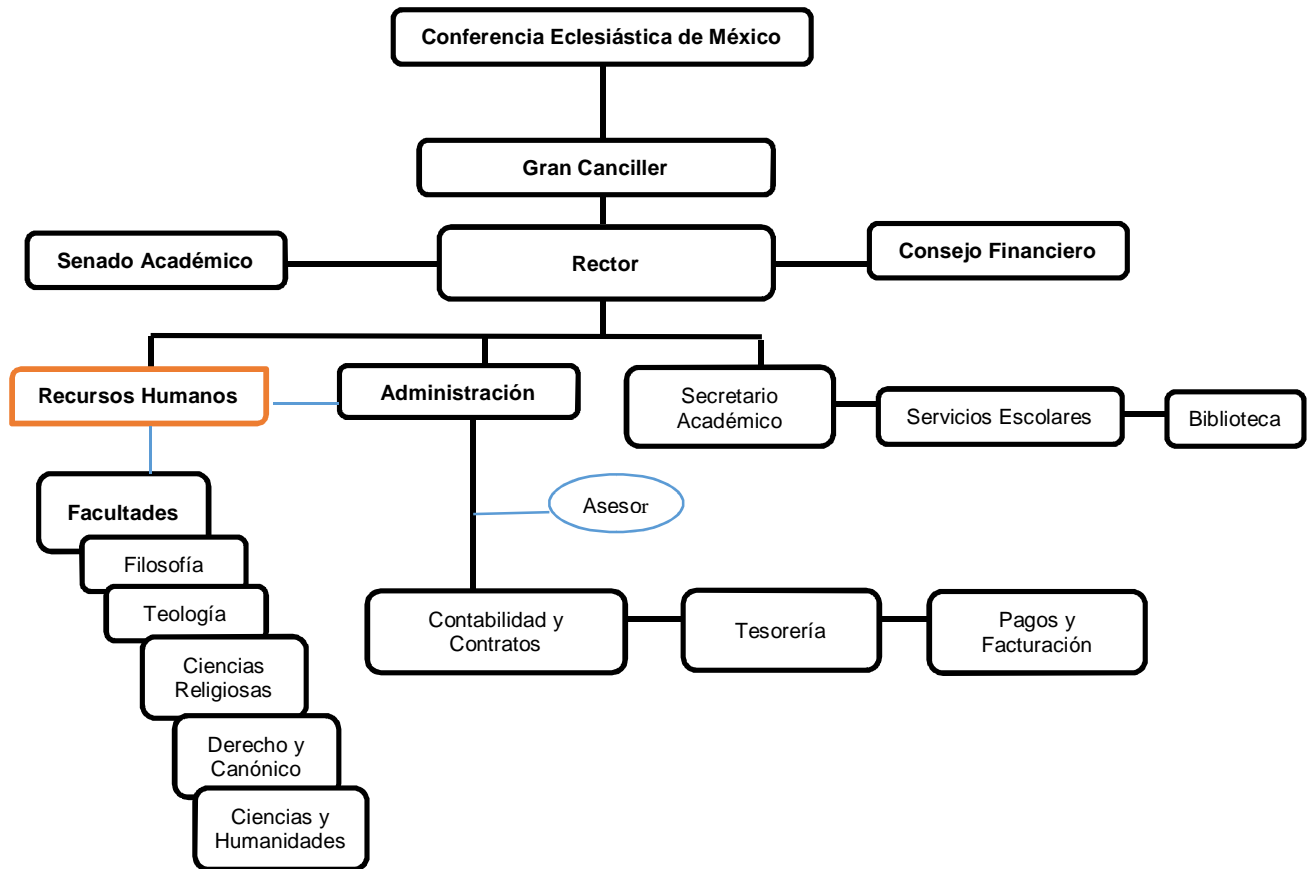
Conferencia Eclesiástica de México

Gran Canciller

Senado Académico

Rector

Consejo Financiero

Recursos Humanos

Administración

Secretario Académico

Servicios Escolares

Biblioteca

Facultades

Asesor

Filosofía

Teología

Ciencias Religiosas

Derecho y Canónico

Ciencias y Humanidades

Contabilidad y Contratos

Tesorería

Pagos y Facturación